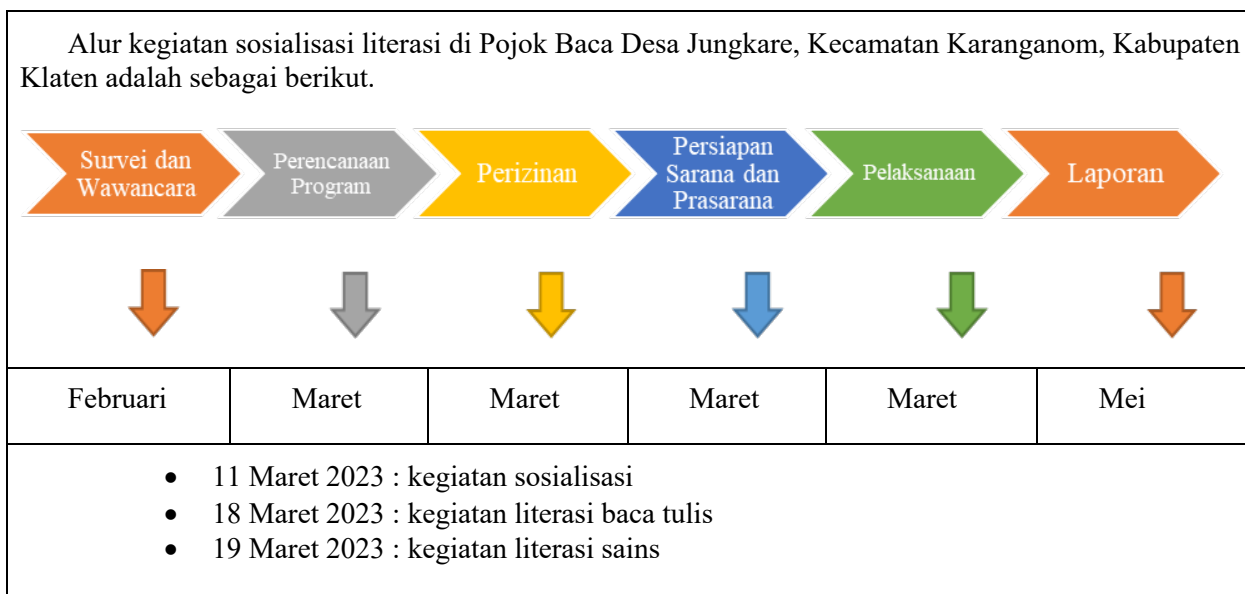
Alur kegiatan sosialisasi literasi di Pojok Baca Desa Jungkare, Kecamatan Karanganom, Kabupaten Klaten adalah sebagai berikut.

Survei dan Wawancara

Perencanaan Program

Perizinan

Persiapan Sarana dan Prasarana

Pelaksanaan

Laporan

| Februari | Maret | Maret | Maret | Maret | Mei |
|---|---|---|---|---|---|

- 11 Maret 2023 : kegiatan sosialisasi
- 18 Maret 2023 : kegiatan literasi baca tulis
- 19 Maret 2023 : kegiatan literasi sains